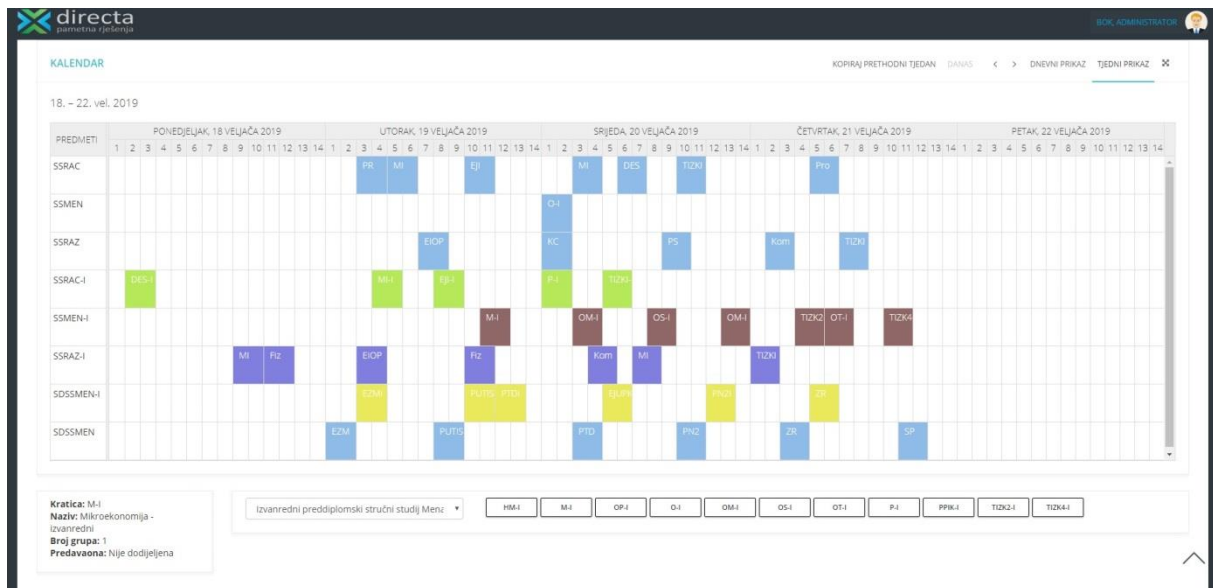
directa
pametna rješenja

BOK, ADMINISTRATOR

KALENDAR

KOPIRAJ PRETHODNI TJEDAN DANAS < > DNEVNI PRIKAZ TJEDNI PRIKAZ

18. – 22. velj. 2019

| PREDMETI | PONEDJELJAK, 18 VELJAČA 2019 | UTORAK, 19 VELJAČA 2019 | SRIJEDA, 20 VELJAČA 2019 | ČETVRTAK, 21 VELJAČA 2019 | PETAK, 22 VELJAČA 2019 |
|---|---|---|---|---|---|
| | 1 2 3 4 5 6 7 8 9 10 11 12 13 14 | 1 2 3 4 5 6 7 8 9 10 11 12 13 14 | 1 2 3 4 5 6 7 8 9 10 11 12 13 14 | 1 2 3 4 5 6 7 8 9 10 11 12 13 14 | 1 2 3 4 5 6 7 8 9 10 11 12 13 14 |
| SSRAC | | PR MI EJI | MI DES TIZKI | Pro | |
| SSMEN | | | O-I | | |
| SSRAZ | | EIOP | KC PS | Kom TIZKI | |
| SSRAC-I | DES-I | MI-I EJI-I | P-I TIZKI | | |
| SSMEN-I | | M-I | OM-I OS-I OM-I | TIZK2 OT-I TIZK4 | |
| SSRAZ-I | MI Fiz | EIOP Fiz | Kom MI | TIZKI | |
| SDSSMEN-I | | EZMI PUTIS PTDI | EJUN FN2I | ZR | |
| SDSSMEN | | EZM PUTIS | PTD PN2 | ZR SP | |

Kratica: M-I
Naziv: Mikroekonomija - izvanredni
Broj grupa: 1
Predavaona: Nije dodijeljena

Izvanredni preddiplomski stručni studij Mena

HM-I M-I OP-I O-I OM-I OS-I OT-I P-I PPIK-I TIZK2-I TIZK4-I